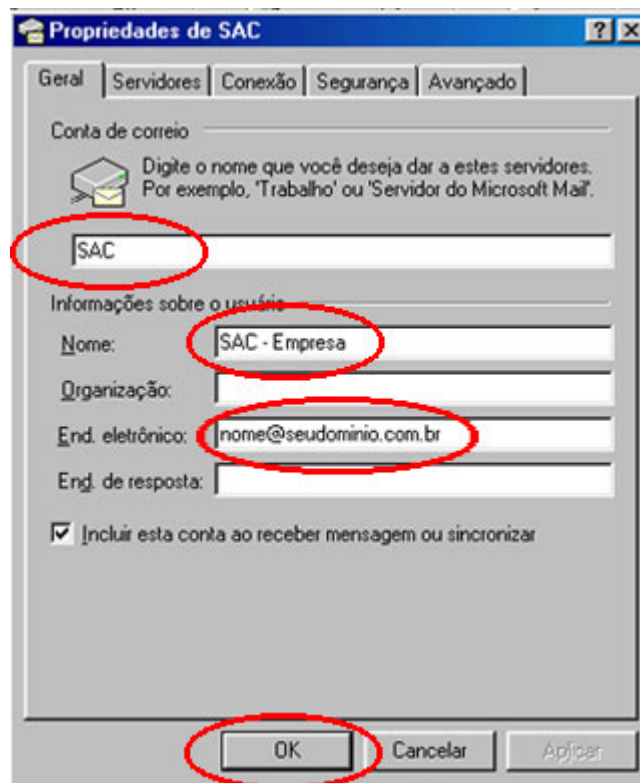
Propriedades de SAC ? X

Geral | Servidores | Conexão | Segurança | Avançado

Conta de correio

Digite o nome que você deseja dar a estes servidores. Por exemplo, 'Trabalho' ou 'Servidor do Microsoft Mail'.

SAC

Informações sobre o usuário

Nome: SAC - Empresa

Organização:

End. eletrônico: nome@seudominio.com.br

End. de resposta:

☑ Incluir esta conta ao receber mensagem ou sincronizar

OK | Cancelar | Aplicar